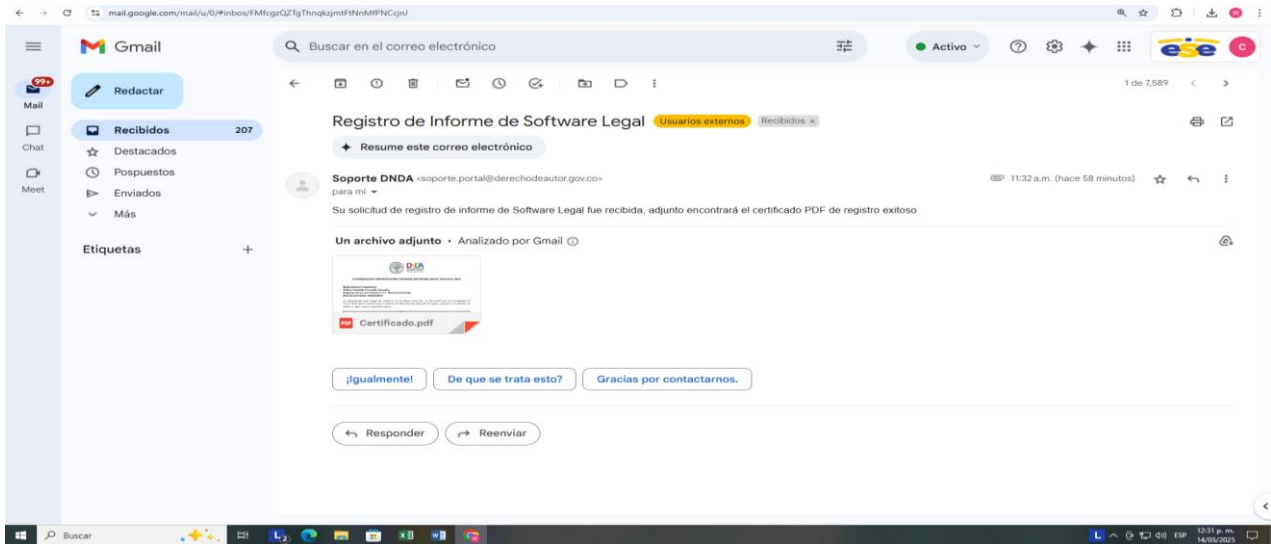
mail.google.com/mail/u/0/#inbox/FMfcgzQZTgThnqkzjmtFtNnMfPNCcjnl

Gmail

Buscar en el correo electrónico

Activo

ese

C

99+
Mail

Chat

Meet

Redactar

Recibidos 207

Destacados

Pospuestos

Enviados

Más

Etiquetas +

1 de 7,589

Registro de Informe de Software Legal Usuarios externos Recibidos ×

Resume este correo electrónico

Soporte DNDA <soporte.portal@derechodeautor.gov.co>
para mí

11:32 a.m. (hace 58 minutos)

Su solicitud de registro de informe de Software Legal fue recibida, adjunto encontrará el certificado PDF de registro exitoso

Un archivo adjunto • Analizado por Gmail

DNDA

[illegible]

Certificado.pdf

¡Igualmente!

De que se trata esto?

Gracias por contactarnos.

Responder

Reenviar

Buscar

ESP 12:31 p. m. 14/03/2025